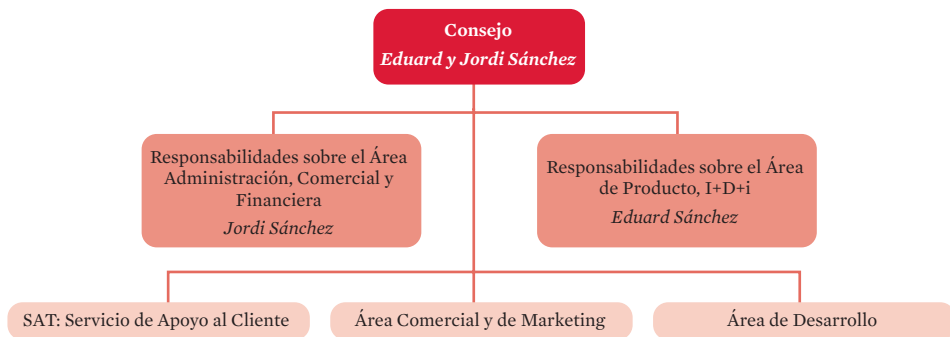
Consejo
Eduard y Jordi Sánchez

Responsabilidades sobre el Área Administración, Comercial y Financiera
Jordi Sánchez

Responsabilidades sobre el Área de Producto, I+D+i
Eduard Sánchez

SAT: Servicio de Apoyo al Cliente

Área Comercial y de Marketing

Área de Desarrollo